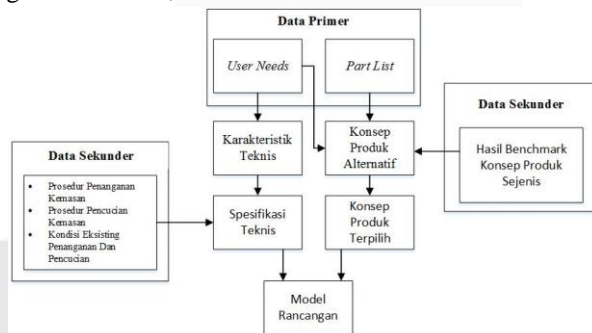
Data Primer

User Needs

Part List

Data Sekunder

Hasil Benchmark Konsep Produk Sejenis

Data Sekunder

• Prosedur Penanganan Kemasan
• Prosedur Pencucian Kemasan
• Kondisi Eksisting Penanganan Dan Pencucian

Karakteristik Teknis

Konsep Produk Alternatif

Spesifikasi Teknis

Konsep Produk Terpilih

Model Rancangan